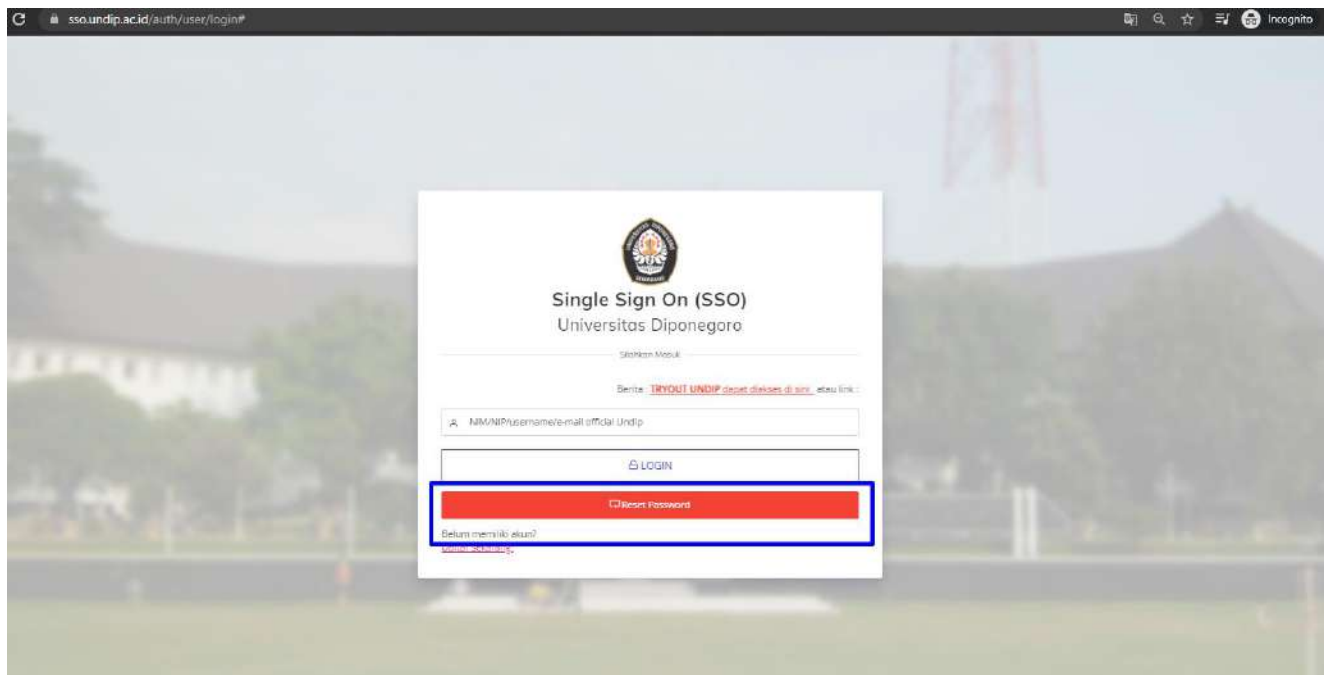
sso.undip.ac.id/auth/user/login#

Incognito

Single Sign On (SSO)
Universitas Diponegoro

Silahkan Masuk

Berita : TRYOUT UNDIP dapat diakses di sini atau link :

NIM/NIP/username/e-mail official Undip

LOGIN

Reset Password

Belum memiliki akun?
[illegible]